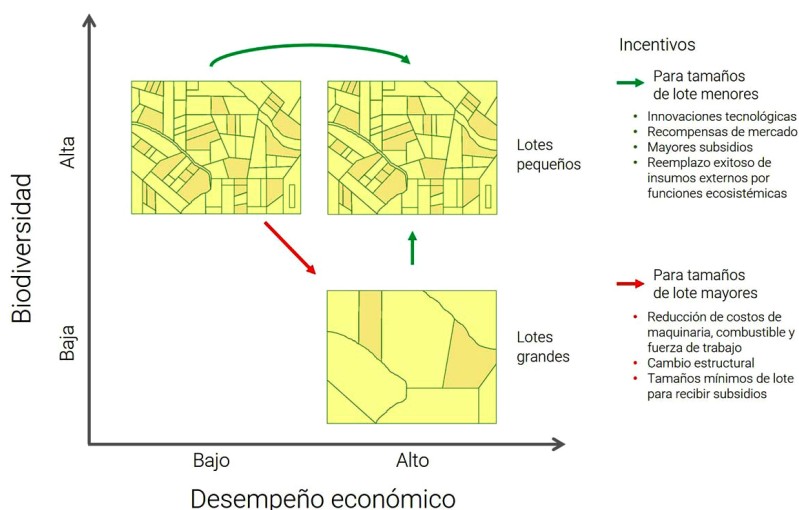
Biodiversidad

Alta

Baja

Bajo

Alto

Desempeño económico

Lotes pequeños

Lotes grandes

Incentivos

Para tamaños de lote menores

• Innovaciones tecnológicas
• Recompensas de mercado
• Mayores subsidios
• Reemplazo exitoso de insumos externos por funciones ecosistémicas

Para tamaños de lote mayores

• Reducción de costos de maquinaria, combustible y fuerza de trabajo
• Cambio estructural
• Tamaños mínimos de lote para recibir subsidios